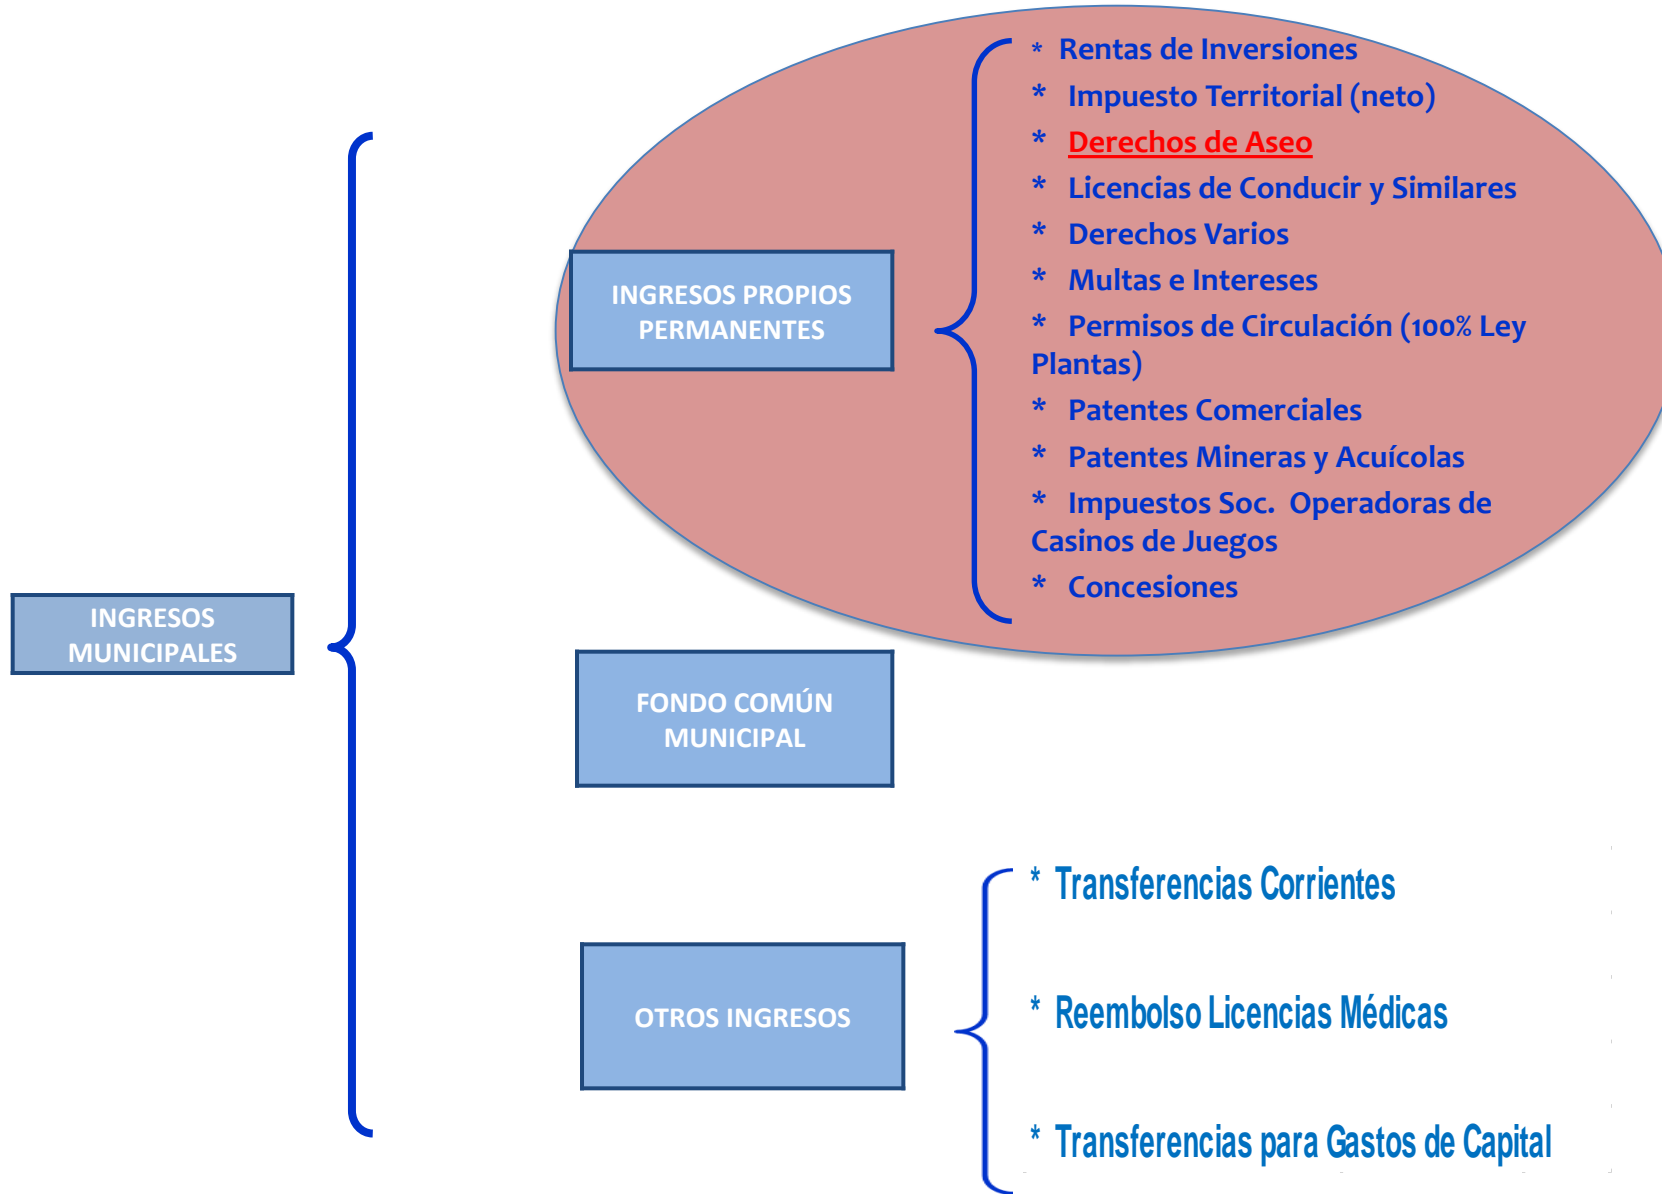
INGRESOS MUNICIPALES

INGRESOS PROPIOS PERMANENTES

* Rentas de Inversiones
* Impuesto Territorial (neto)
* Derechos de Aseo
* Licencias de Conducir y Similares
* Derechos Varios
* Multas e Intereses
* Permisos de Circulación (100% Ley Plantas)
* Patentes Comerciales
* Patentes Mineras y Acuícolas
* Impuestos Soc. Operadoras de Casinos de Juegos
* Concesiones

FONDO COMÚN MUNICIPAL

OTROS INGRESOS

* Transferencias Corrientes
* Reembolso Licencias Médicas
* Transferencias para Gastos de Capital